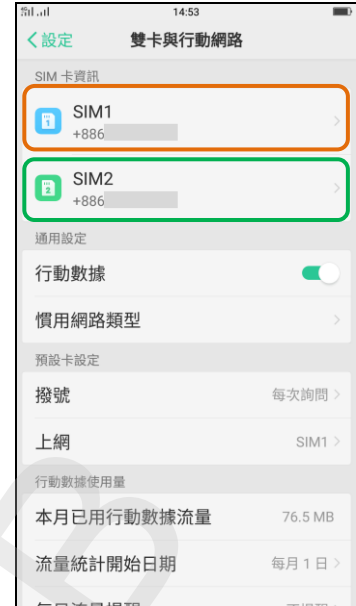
14:53

〈設定 雙卡與行動網路

SIM 卡資訊

SIM1
+886

SIM2
+886

通用設定

行動數據

慣用網路類型

預設卡設定

撥號 每次詢問

上網 SIM1

行動數據使用量

本月已用行動數據流量 76.5 MB

流量統計開始日期 每月 1 日

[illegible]